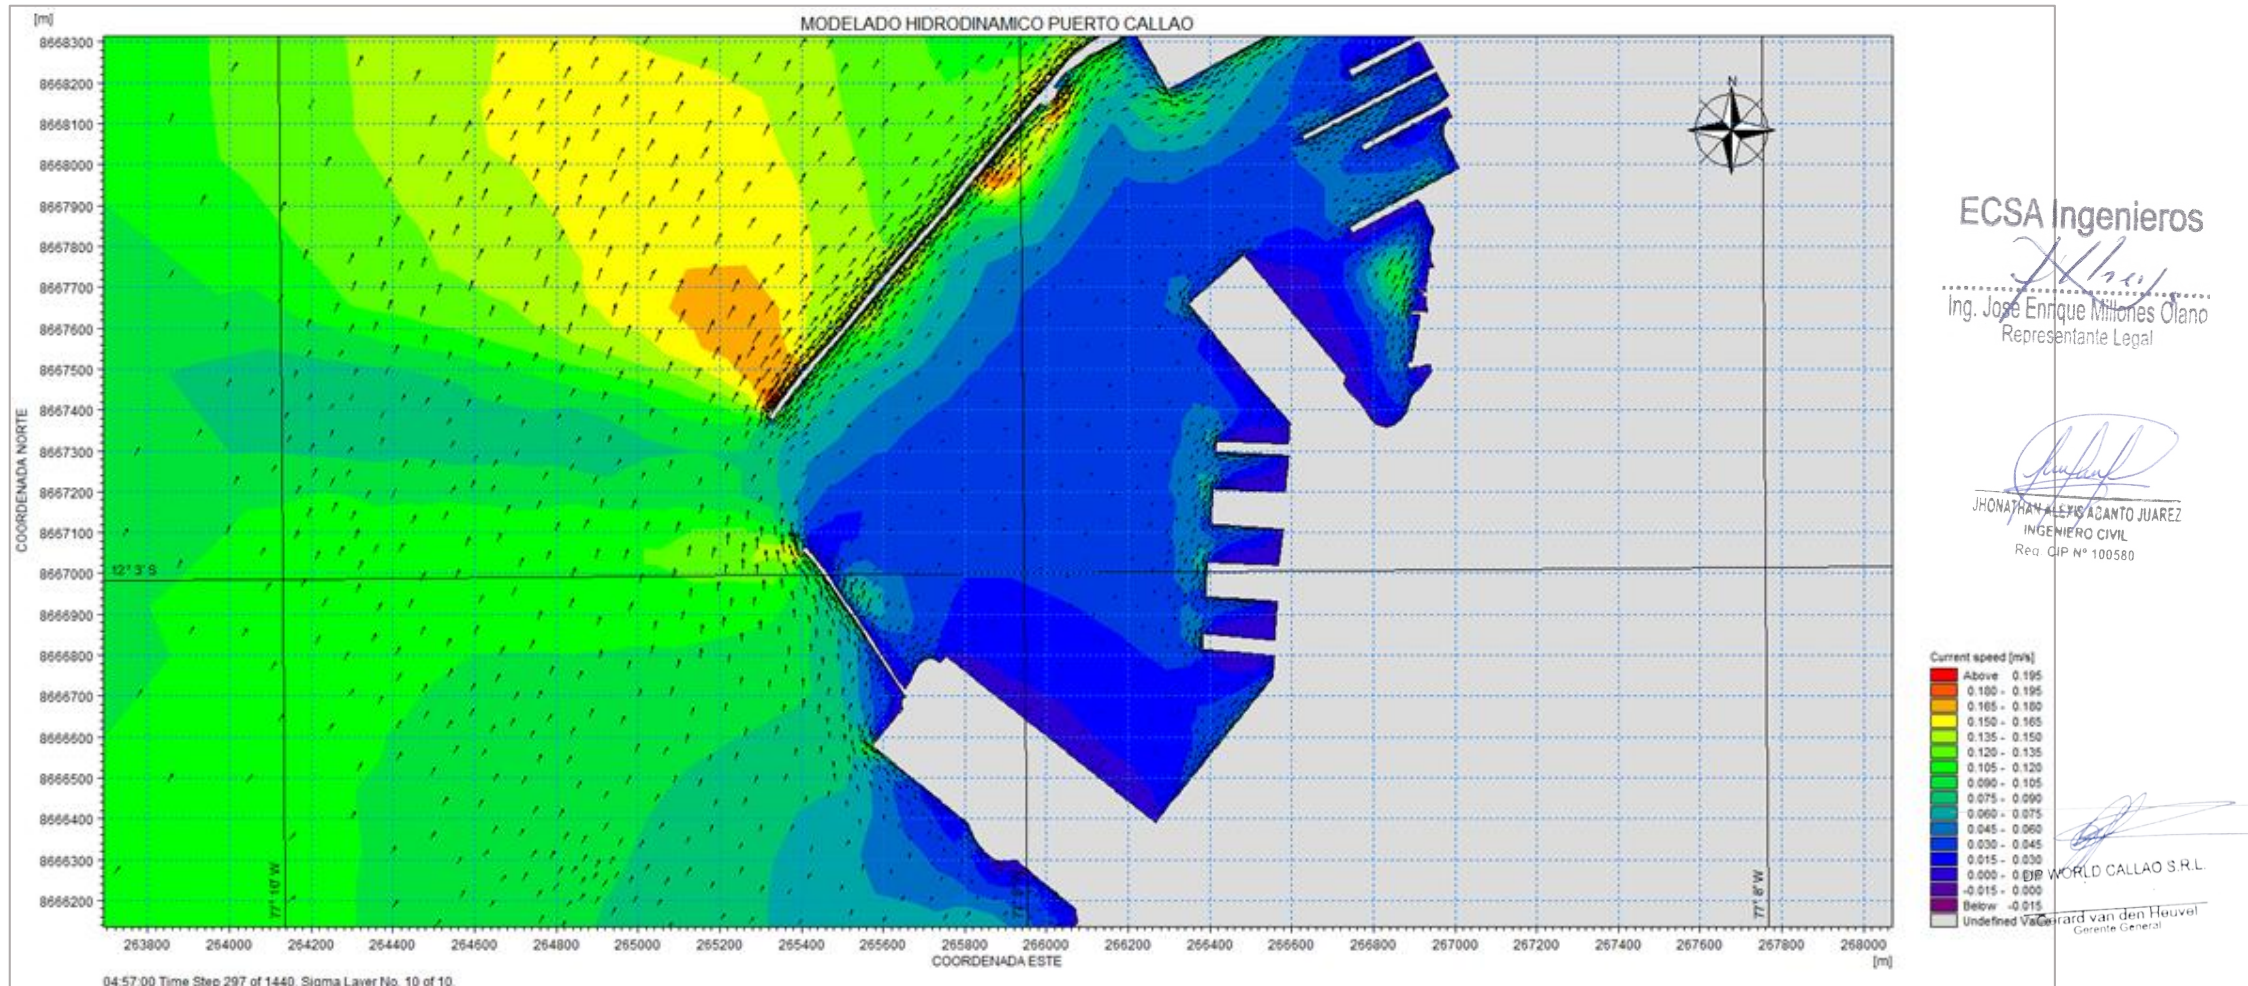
[m]

MODELADO HIDRODINAMICO PUERTO CALLAO

8668300
8668200
8668100
8668000
8667900
8667800
8667700
8667600
8667500
8667400
8667300
8667200
8667100
8667000
8666900
8666800
8666700
8666600
8666500
8666400
8666300
8666200

COORDENADA NORTE

12° 3' S

77° 10' W

77° 9' W

77° 8' W

N

263800 264000 264200 264400 264600 264800 265000 265200 265400 265600 265800 266000 266200 266400 266600 266800 267000 267200 267400 267600 267800 268000

COORDENADA ESTE

[m]

04:57:00 Time Step 297 of 1440. Sigma Layer No. 10 of 10.

Current speed [m/s]
Above 0.195
0.180 - 0.195
0.165 - 0.180
0.150 - 0.165
0.135 - 0.150
0.120 - 0.135
0.105 - 0.120
0.090 - 0.105
0.075 - 0.090
0.060 - 0.075
0.045 - 0.060
0.030 - 0.045
0.015 - 0.030
0.000 - 0.015
-0.015 - 0.000
Below -0.015
Undefined Value

ECSA Ingenieros
Ing. José Enrique Millones Olano
Representante Legal

JHONATHAN ALEXIS ACANTO JUAREZ
INGENIERO CIVIL
Reg. CIP Nº 100580

DP WORLD CALLAO S.R.L.
Gerard van den Heuvel
Gerente General